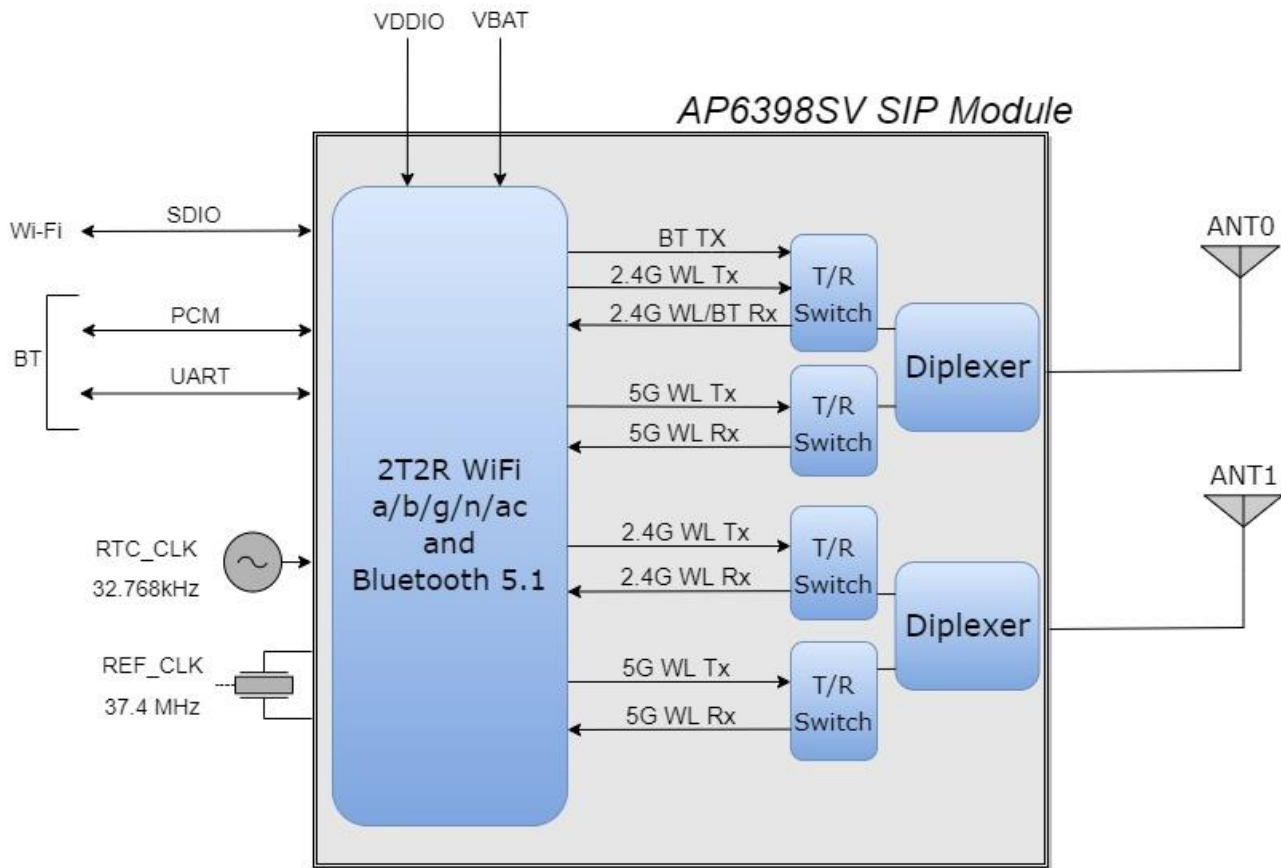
VDDIO VBAT

AP6398SV SIP Module

Wi-Fi

SDIO

BT

PCM

UART

RTC_CLK
32.768kHz

REF_CLK
37.4 MHz

2T2R WiFi
a/b/g/n/ac
and
Bluetooth 5.1

BT TX
2.4G WL Tx
2.4G WL/BT Rx

T/R
Switch

5G WL Tx
5G WL Rx

T/R
Switch

2.4G WL Tx
2.4G WL Rx

T/R
Switch

5G WL Tx
5G WL Rx

T/R
Switch

Diplexer

Diplexer

ANT0

ANT1